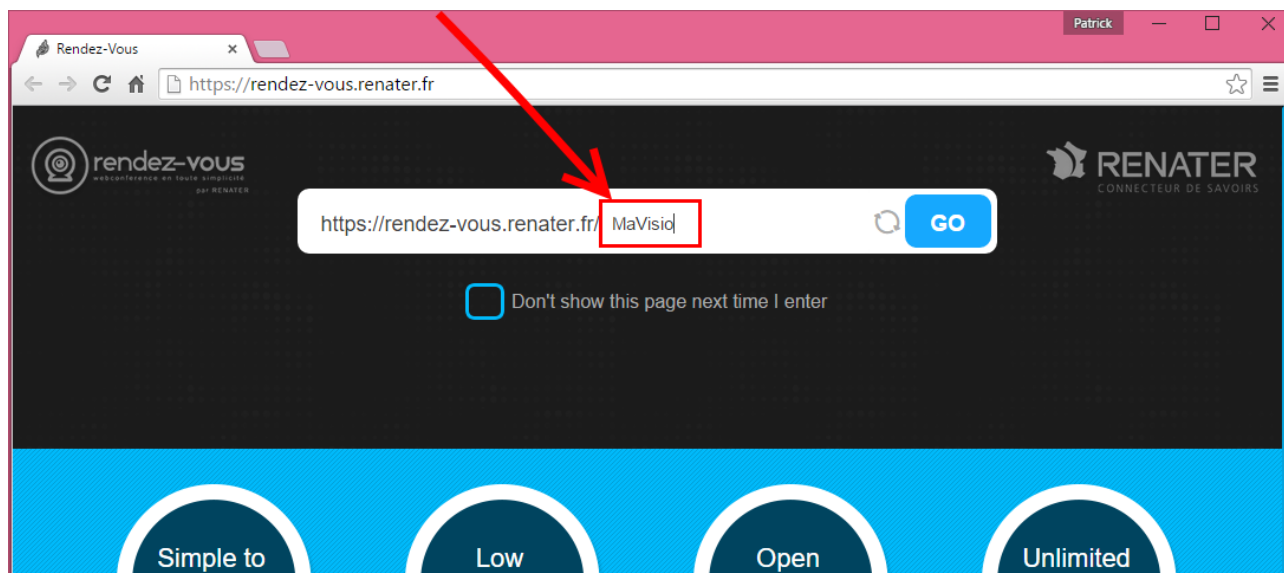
Patrick

Rendez-Vous ×

https://rendez-vous.renater.fr

rendez-vous
webconference en toute simplicité
par RENATER

RENATER
CONNECTEUR DE SAVOIRS

https://rendez-vous.renater.fr/ MaVisio

GO

Don't show this page next time I enter

Simple to

Low

Open

Unlimited